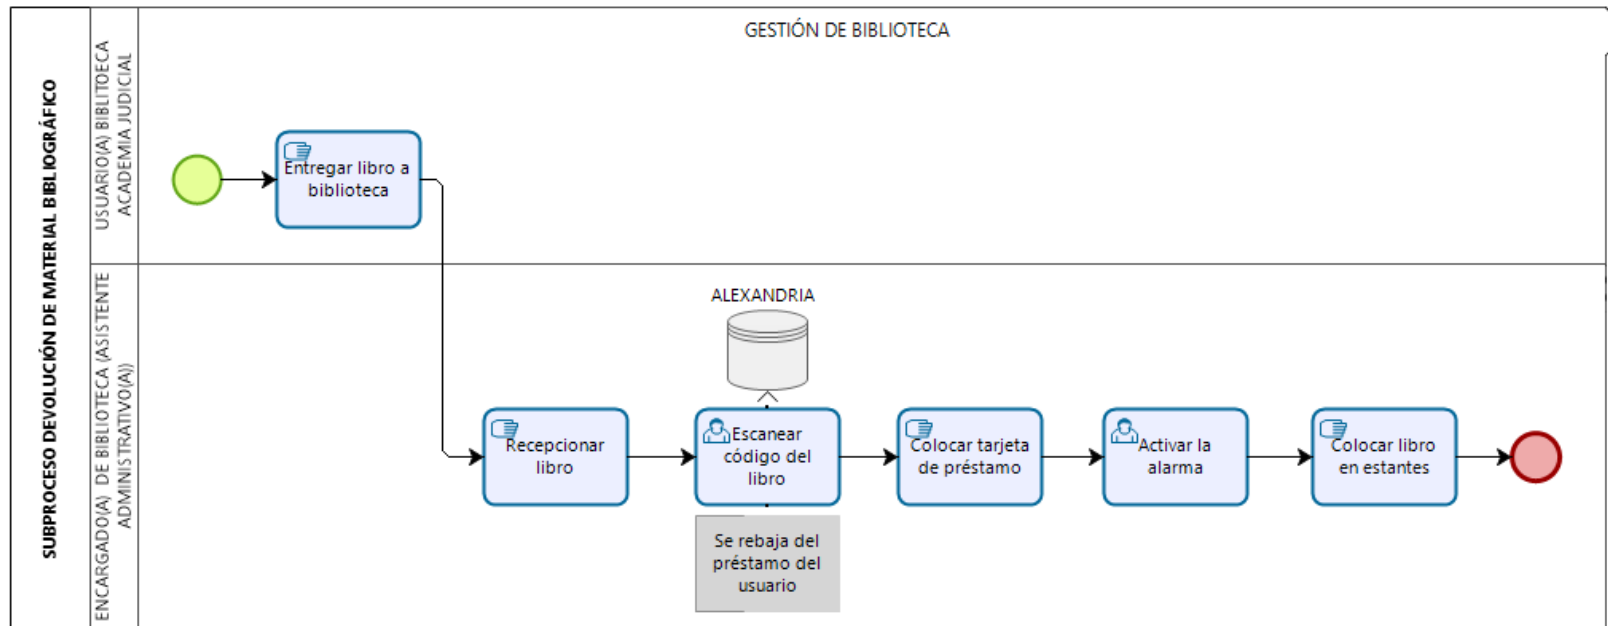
SUBPROCESO DEVOLUCIÓN DE MATERIAL BIBLIOGRÁFICO

GESTIÓN DE BIBLIOTECA

USUARIO(A) BIBLIOTECA ACADEMIA JUDICIAL

Entregar libro a biblioteca

ENCARGADO(A) DE BIBLIOTECA (ASISTENTE ADMINISTRATIVO(A))

ALEXANDRIA

Recepcionar libro

Escanear código del libro

Se rebaja del préstamo del usuario

Colocar tarjeta de préstamo

Activar la alarma

Colocar libro en estantes